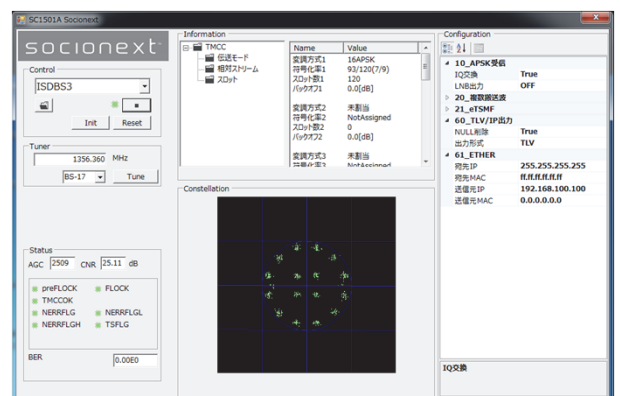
SC1501A Socionext

socionext

Control
ISDBS3
Init
Reset

Tuner
1356.360 MHz
BS-17
Tune

Status
AGC 2509 CNR 25.11 dB
preFLOCK
FLOCK
TMCCOK
NERRFLG
NERRFLGL
NERRFLGH
TSFLG
BER 0.00E0

Information
TMCC
伝送モード
相対ストリーム
スロット

| Name | Value |
|---|---|
| 変調方式1 | 16APSK |
| 符号化率1 | 93/120(7/9) |
| スロット数1 | 120 |
| バックオフ1 | 0.0[dB] |
| 変調方式2 | 未割当 |
| 符号化率2 | NotAssigned |
| スロット数2 | 0 |
| バックオフ2 | 0.0[dB] |
| 変調方式3 | 未割当 |
| 符号化率3 | NotAssigned |

Constellation

Configuration
10_APSK受信
IQ交換 True
LNB出力 OFF
20_復数器送度
21_eTSMF
60_TLV/IP出力
NULL削除 True
出力形式 TLV
61_ETHER
宛先IP 255.255.255.255
宛先MAC ff.ff.ff.ff.ff.ff
送信元IP 192.168.100.100
送信元MAC 0.0.0.0.0.0

IQ交換